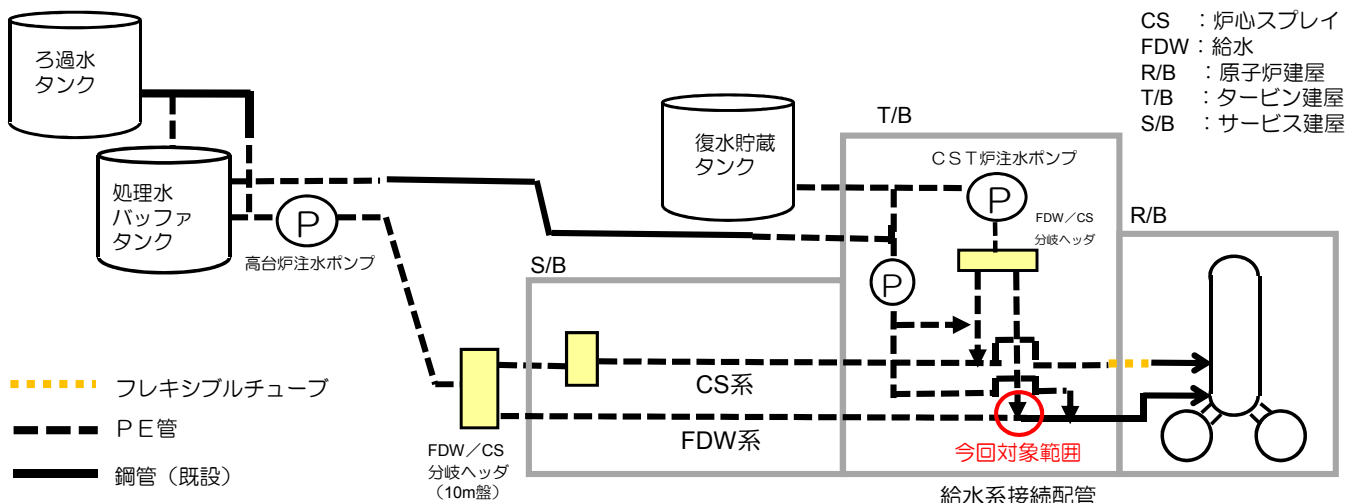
CS ：炉心スプレイ
FDW：給水
R/B ：原子炉建屋
T/B ：タービン建屋
S/B ：サービス建屋

ろ過水タンク

処理水バッファタンク

P

高台炉注水ポンプ

復水貯蔵タンク

T/B

ＣＳＴ炉注水ポンプ

P

FDW／CS分岐ヘッダ

R/B

P

S/B

CS系

FDW系

今回対象範囲

フレキシブルチューブ

ＰＥ管

鋼管（既設）

FDW／CS分岐ヘッダ（10m盤）

給水系接続配管